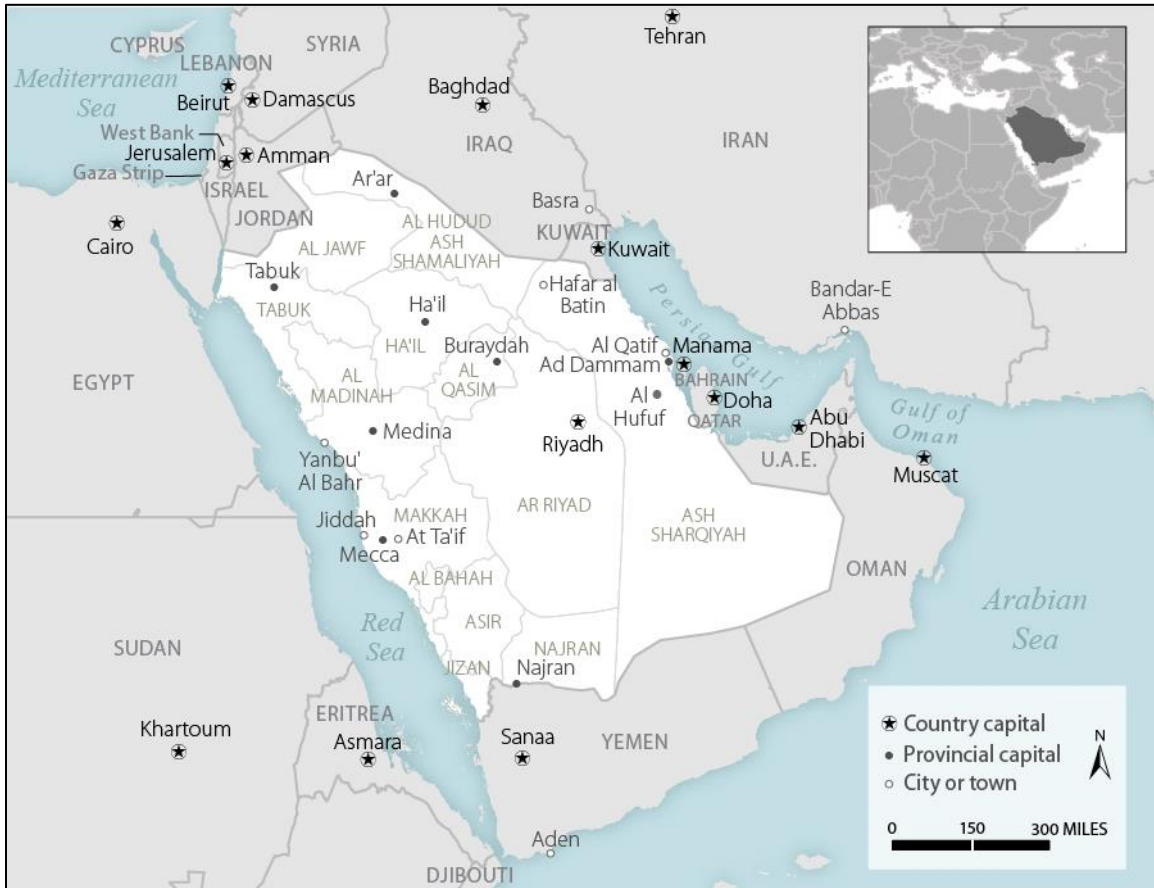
CYPRUS
LEBANON
SYRIA
Tehran
Mediterranean Sea
Beirut
Damascus
Baghdad
West Bank
Jerusalem
Amman
IRAQ
IRAN
Gaza Strip
ISRAEL
Ar'ar
Basra
JORDAN
AL HUDUD ASH SHAMALIYAH
KUWAIT
Kuwait
Cairo
AL JAWF
Tabuk
Hafar al Batin
TABUK
Ha'il
Persian Gulf
Bandar-E Abbas
HA'IL
Buraydah
Al Qatif
Manama
AL QASIM
Ad Dammam
BAHRAIN
EGYPT
AL MADINAH
Al Hufuf
Doha
Riyadh
QATAR
Abu Dhabi
Gulf of Oman
Medina
U.A.E.
Muscat
Yanbu' Al Bahr
AR RIYAD
ASH SHARQIYAH
Jiddah
MAKKAH
At Ta'if
Mecca
AL BAHAH
OMAN
Arabian Sea
Red Sea
ASIR
NAJRAN
SUDAN
JIZAN
Najran
ERITREA
Khartoum
Asmara
Sanaa
YEMEN
Aden
DJIBOUTI
Country capital
Provincial capital
City or town
N
0
150
300 MILES